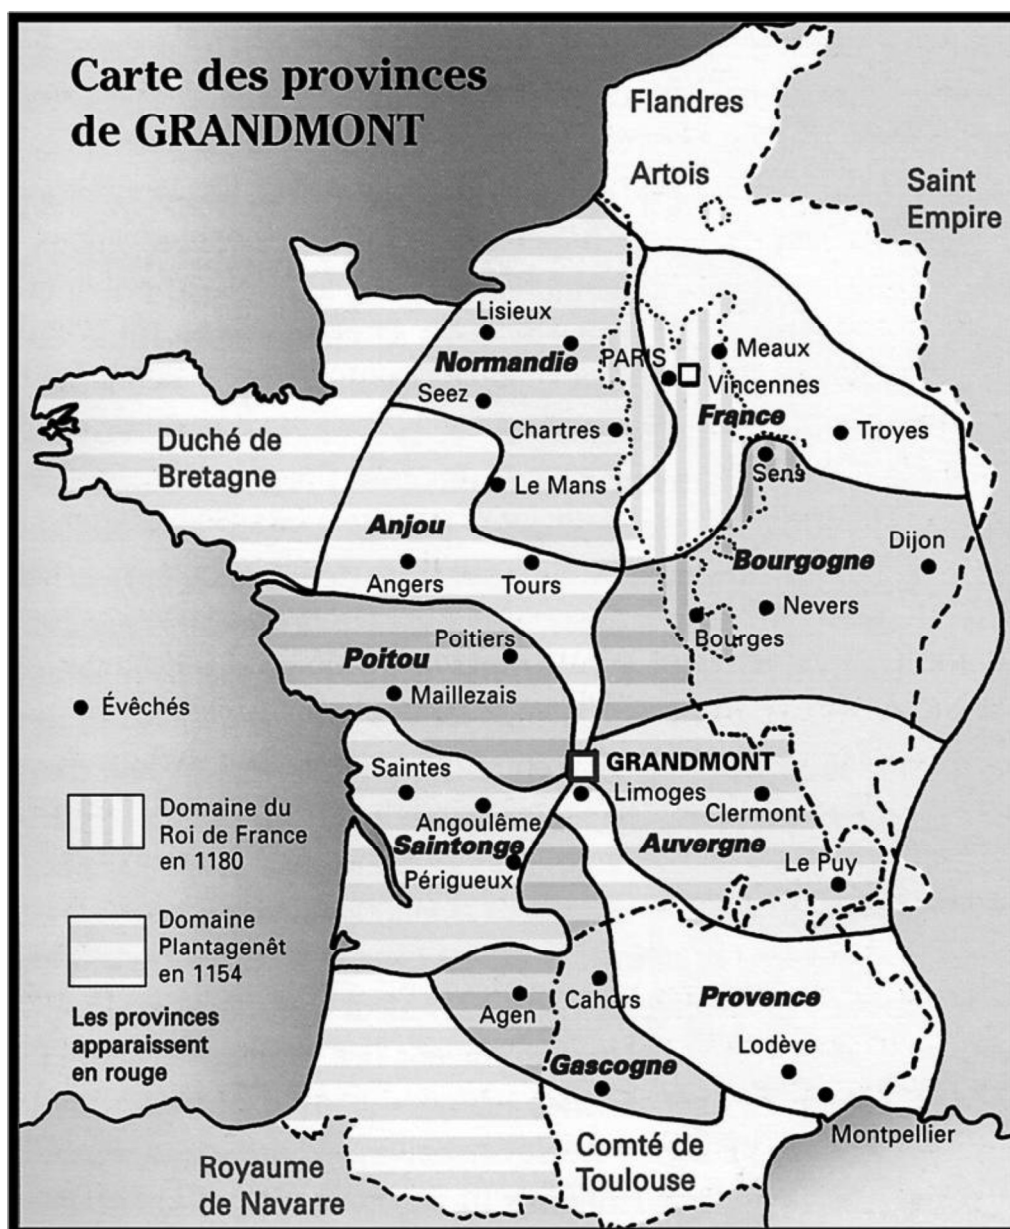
Carte des provinces de GRANDMONT

Flandres

Artois

Saint Empire

Lisieux

Normandie

PARIS

Meaux

Vincennes

Seez

France

Chartres

Troyes

Duché de Bretagne

Sens

Le Mans

Anjou

Dijon

Bourgogne

Angers

Tours

Nevers

Bourges

Poitiers

Poitou

Maillezais

● Évêchés

Saintes

GRANDMONT

Limoges

Clermont

Domaine du Roi de France en 1180

Angoulême

Saintonge

Auvergne

Le Puy

Périgueux

Domaine Plantagenêt en 1154

Les provinces apparaissent en rouge

Agen

Cahors

Provence

Lodève

Gascogne

Montpellier

Comté de Toulouse

Royaume de Navarre